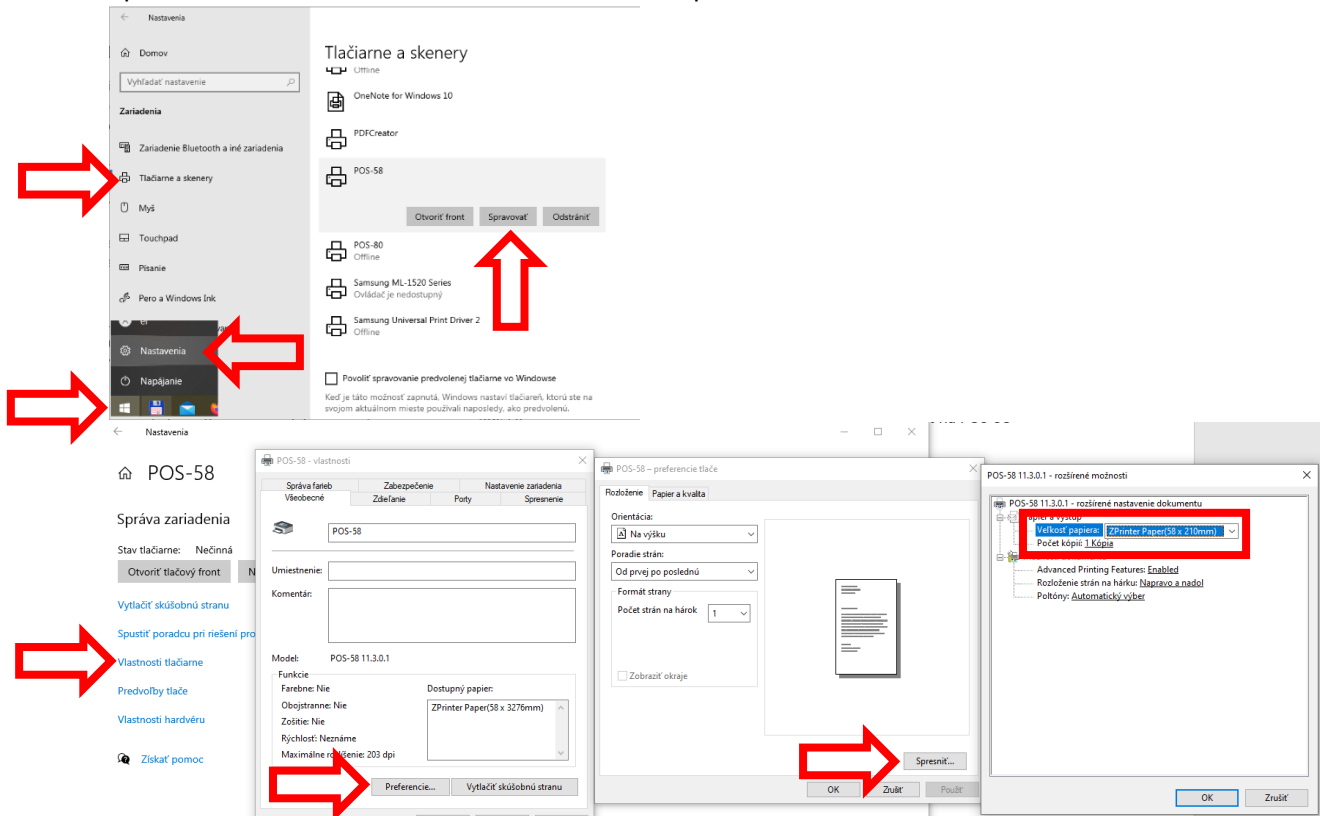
Nastavenia

Domov

Vyhľadať nastavenie

Zariadenia

Zariadenie Bluetooth a iné zariadenia

Tlačiarne a skenery

Myš

Touchpad

Písanie

Pero a Windows Ink

Nastavenia

Napájanie

Tlačiarne a skenery

Offline

OneNote for Windows 10

PDFCreator

POS-58

Otvoriť front | Spravovať | Odstrániť

POS-80
Offline

Samsung ML-1520 Series
Ovládač je nedostupný

Samsung Universal Print Driver 2
Offline

Povoliť spravovanie predvolenej tlačiarne vo Windowse

Keď je táto možnosť zapnutá, Windows nastaví tlačiareň, ktorú ste na svojom aktuálnom mieste používali naposledy, ako predvolenú.

Nastavenia

POS-58

Správa zariadenia

Stav tlačiarne: Nečinná

Otvoriť tlačový front

Vytlačiť skúšobnú stranu

Spustiť poradcu pri riešení pro

Vlastnosti tlačiarne

Predvoľby tlače

Vlastnosti hardvéru

Získať pomoc

POS-58 - vlastnosti

Správa farieb | Zabezpečenie | Nastavenie zariadenia
Všeobecné | Zdieľanie | Porty | Spresnenie

POS-58

Umiestnenie:

Komentár:

Model: POS-58 11.3.0.1

Funkcie
Farebne: Nie
Obojstranne: Nie
Zošitie: Nie
Rýchlosť: Neznáme
Maximálne r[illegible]šenie: 203 dpi

Dostupný papier:
ZPrinter Paper(58 x 3276mm)

Preferencie... | Vytlačiť skúšobnú stranu

POS-58 – preferencie tlače

Rozloženie | Papier a kvalita

Orientácia:
Na výšku

Poradie strán:
Od prvej po poslednú

Formát strany
Počet strán na hárok 1

Zobraziť okraje

Spresniť...

OK | Zrušiť | Použiť

POS-58 11.3.0.1 - rozšírené možnosti

POS-58 11.3.0.1 - rozšírené nastavenie dokumentu
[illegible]apier a výstup
Veľkosť papiera: ZPrinter Paper(58 x 210mm)
Počet kópií: 1 Kópia

Advanced Printing Features: Enabled
Rozloženie strán na hárku: Napravo a nadol
Poltóny: Automatický výber

OK | Zrušiť